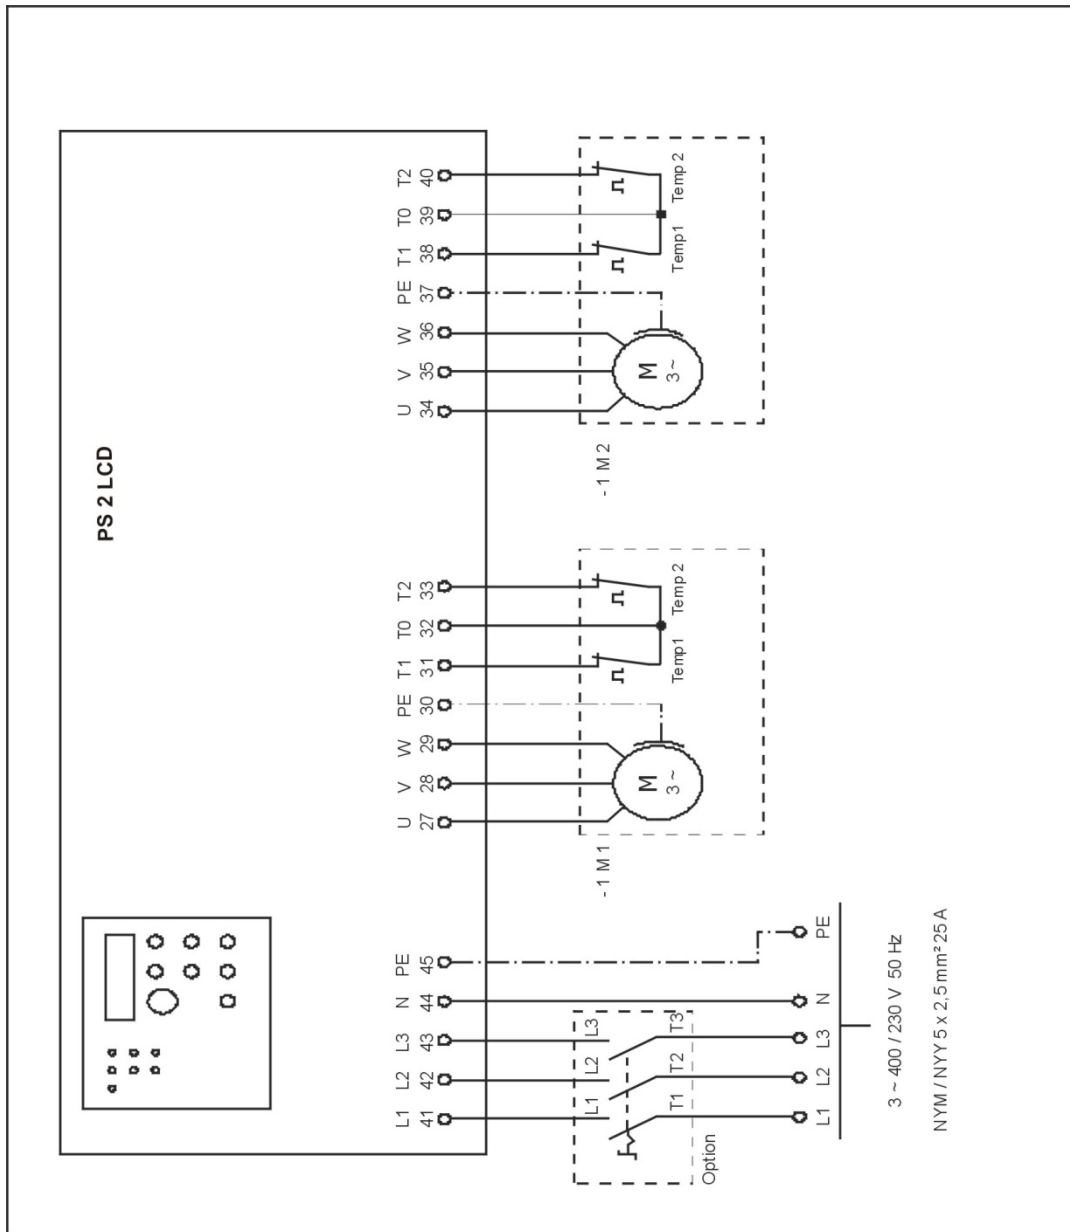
PS 2 LCD

L1 41
L2 42
L3 43
N 44
PE 45

U 27
V 28
W 29
PE 30
T1 31
T0 32
T2 33

U 34
V 35
W 36
PE 37
T1 38
T0 39
T2 40

M
3~
Temp1
Temp 2
- 1 M 1

M
3~
Temp1
Temp 2
- 1 M 2

L1
L2
L3
T1
T2
T3
Option

L1
L2
L3
N
PE

3 ~ 400 / 230 V 50 Hz
NYM / NYY 5 x 2,5 mm² 25 A